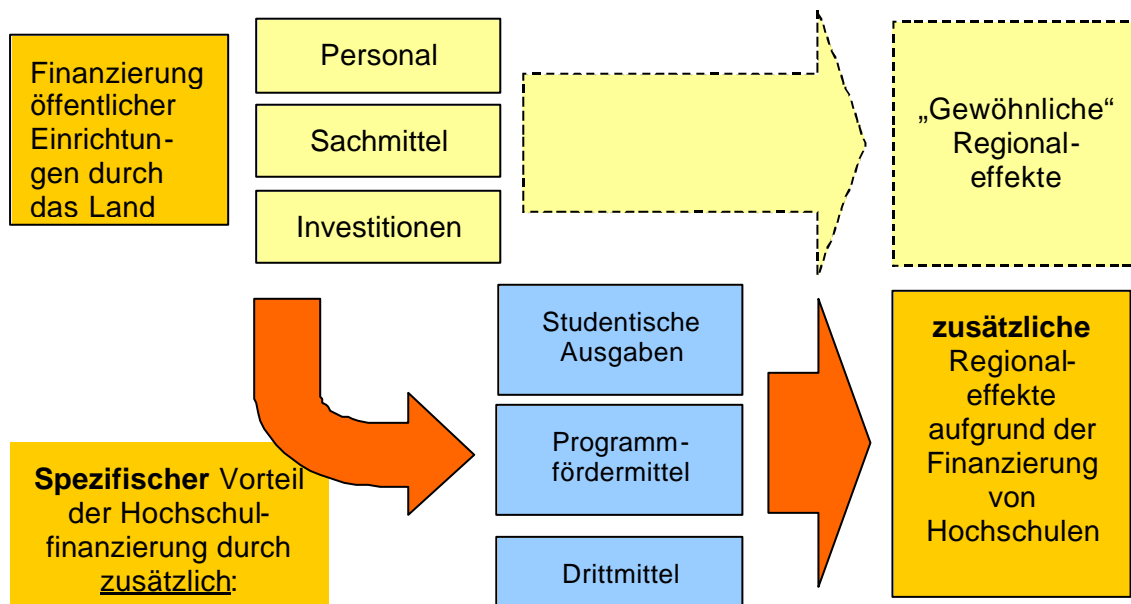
Finanzierung öffentlicher Einrichtungen durch das Land

Personal

Sachmittel

Investitionen

„Gewöhnliche“ Regionaleffekte

Spezifischer Vorteil der Hochschulfinanzierung durch zusätzlich:

Studentische Ausgaben

Programmfördermittel

Drittmittel

zusätzliche Regionaleffekte aufgrund der Finanzierung von Hochschulen